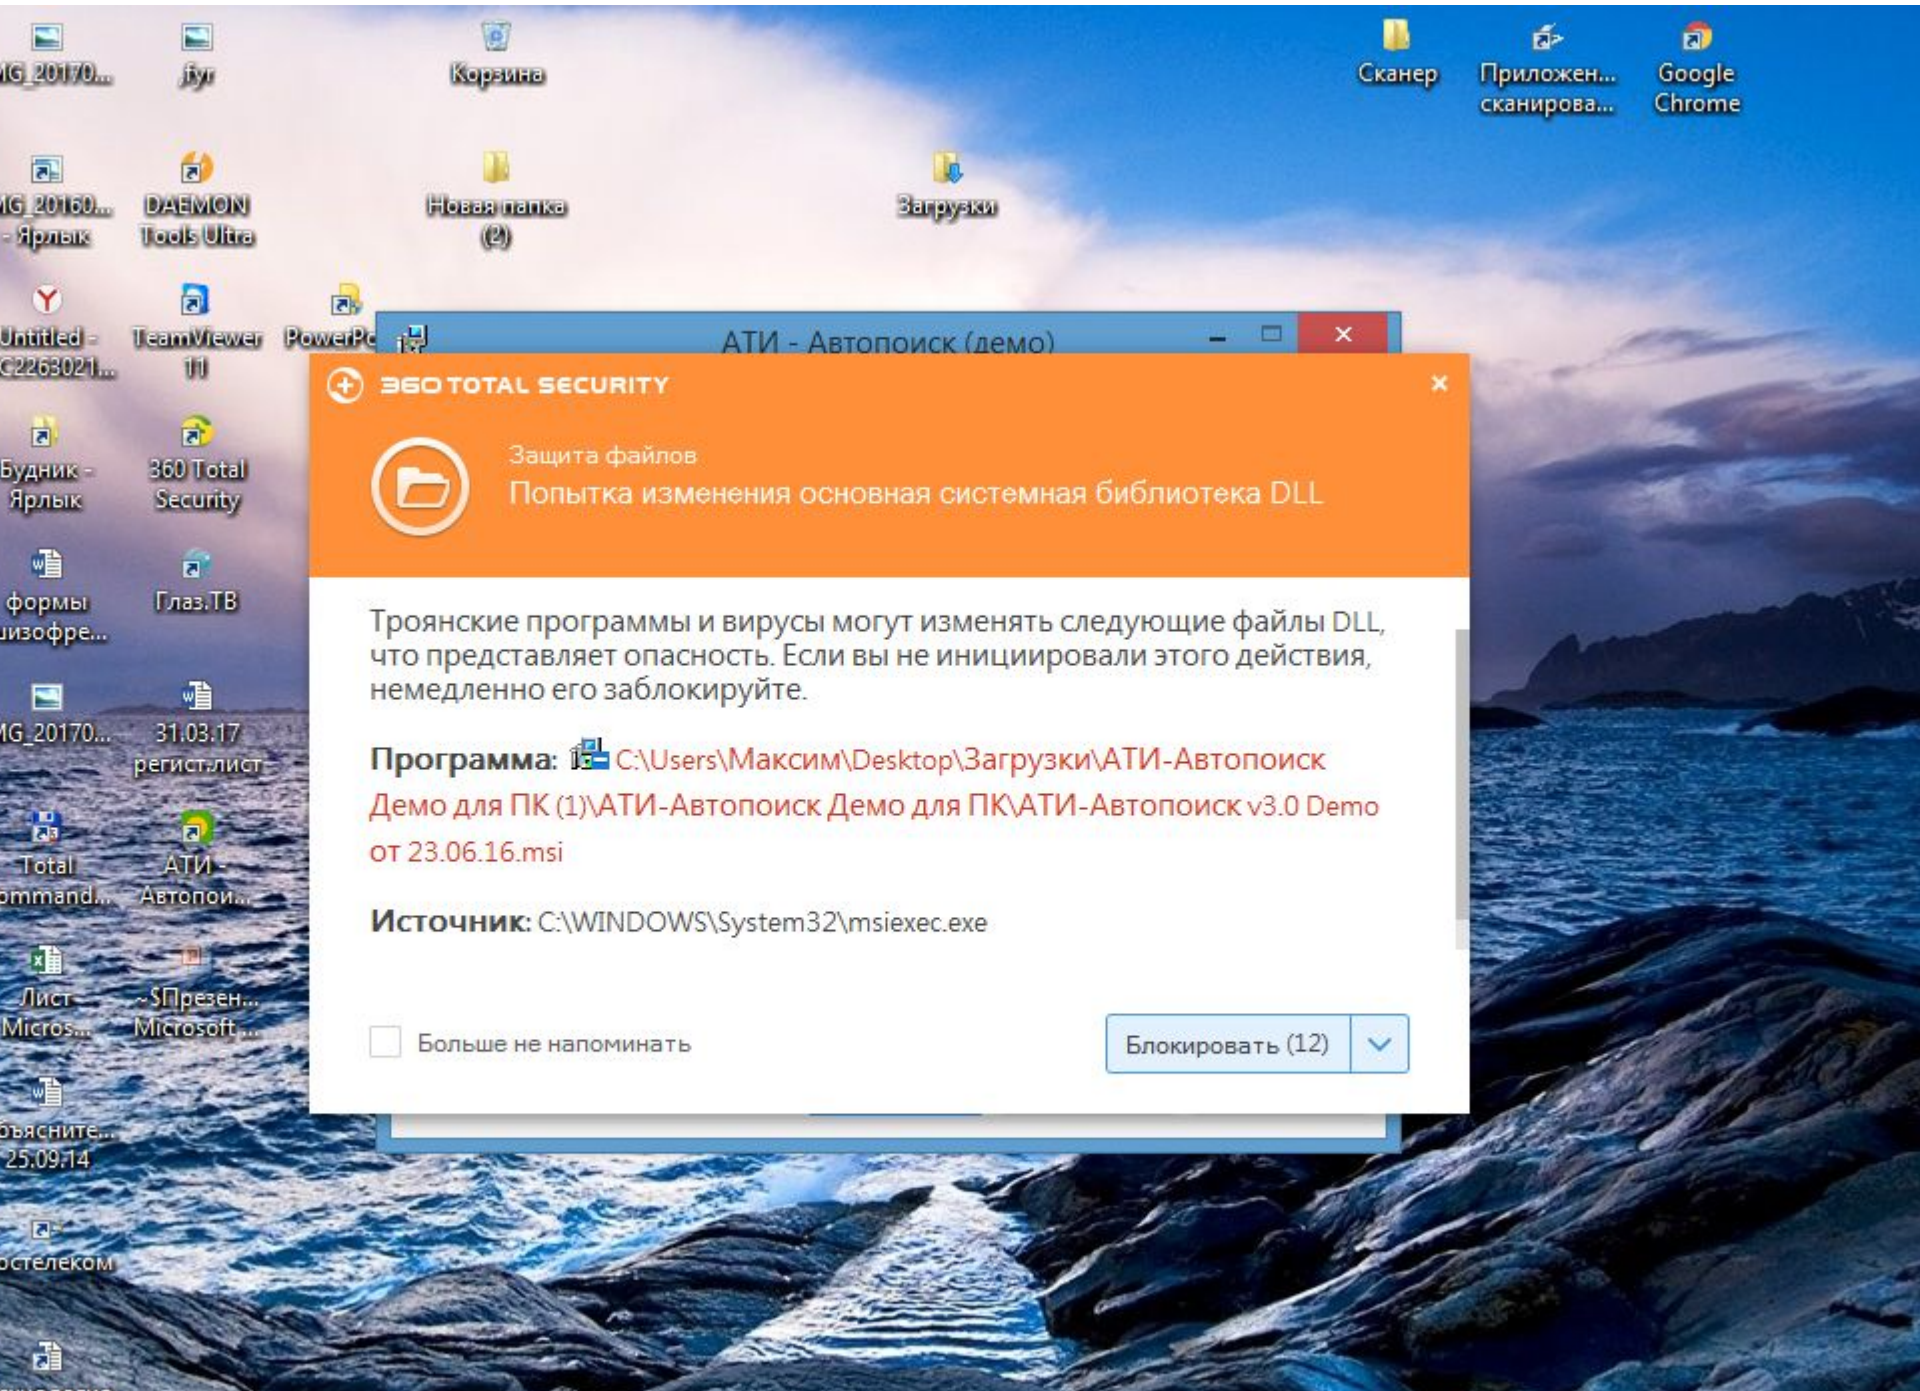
IMG_20170...
fyr
Корзина
Сканер
Приложен... сканирова...
Google Chrome

IMG_20160... - Ярлык
DAEMON Tools Ultra
Новая папка (2)
Загрузки

Untitled - C2263021...
TeamViewer 11
PowerPo

АТИ - Автопоиск (демо)

360 TOTAL SECURITY

Защита файлов
Попытка изменения основная системная библиотека DLL

Троянские программы и вирусы могут изменять следующие файлы DLL, что представляет опасность. Если вы не инициировали этого действия, немедленно его заблокируйте.

Программа: C:\Users\Максим\Desktop\Загрузки\АТИ-Автопоиск Демо для ПК (1)\АТИ-Автопоиск Демо для ПК\АТИ-Автопоиск v3.0 Demo от 23.06.16.msi

Источник: C:\WINDOWS\System32\msiexec.exe

Больше не напоминать
Блокировать (12)

Будник - Ярлык
360 Total Security
формы шизофре...
Глаз.ТВ
IMG_20170...
31.03.17 регистр.лист
Total Command...
АТИ - Автопои...
Лист Micros...
~$Презен... Microsoft ...
бъясните... 25.09.14
остелеком